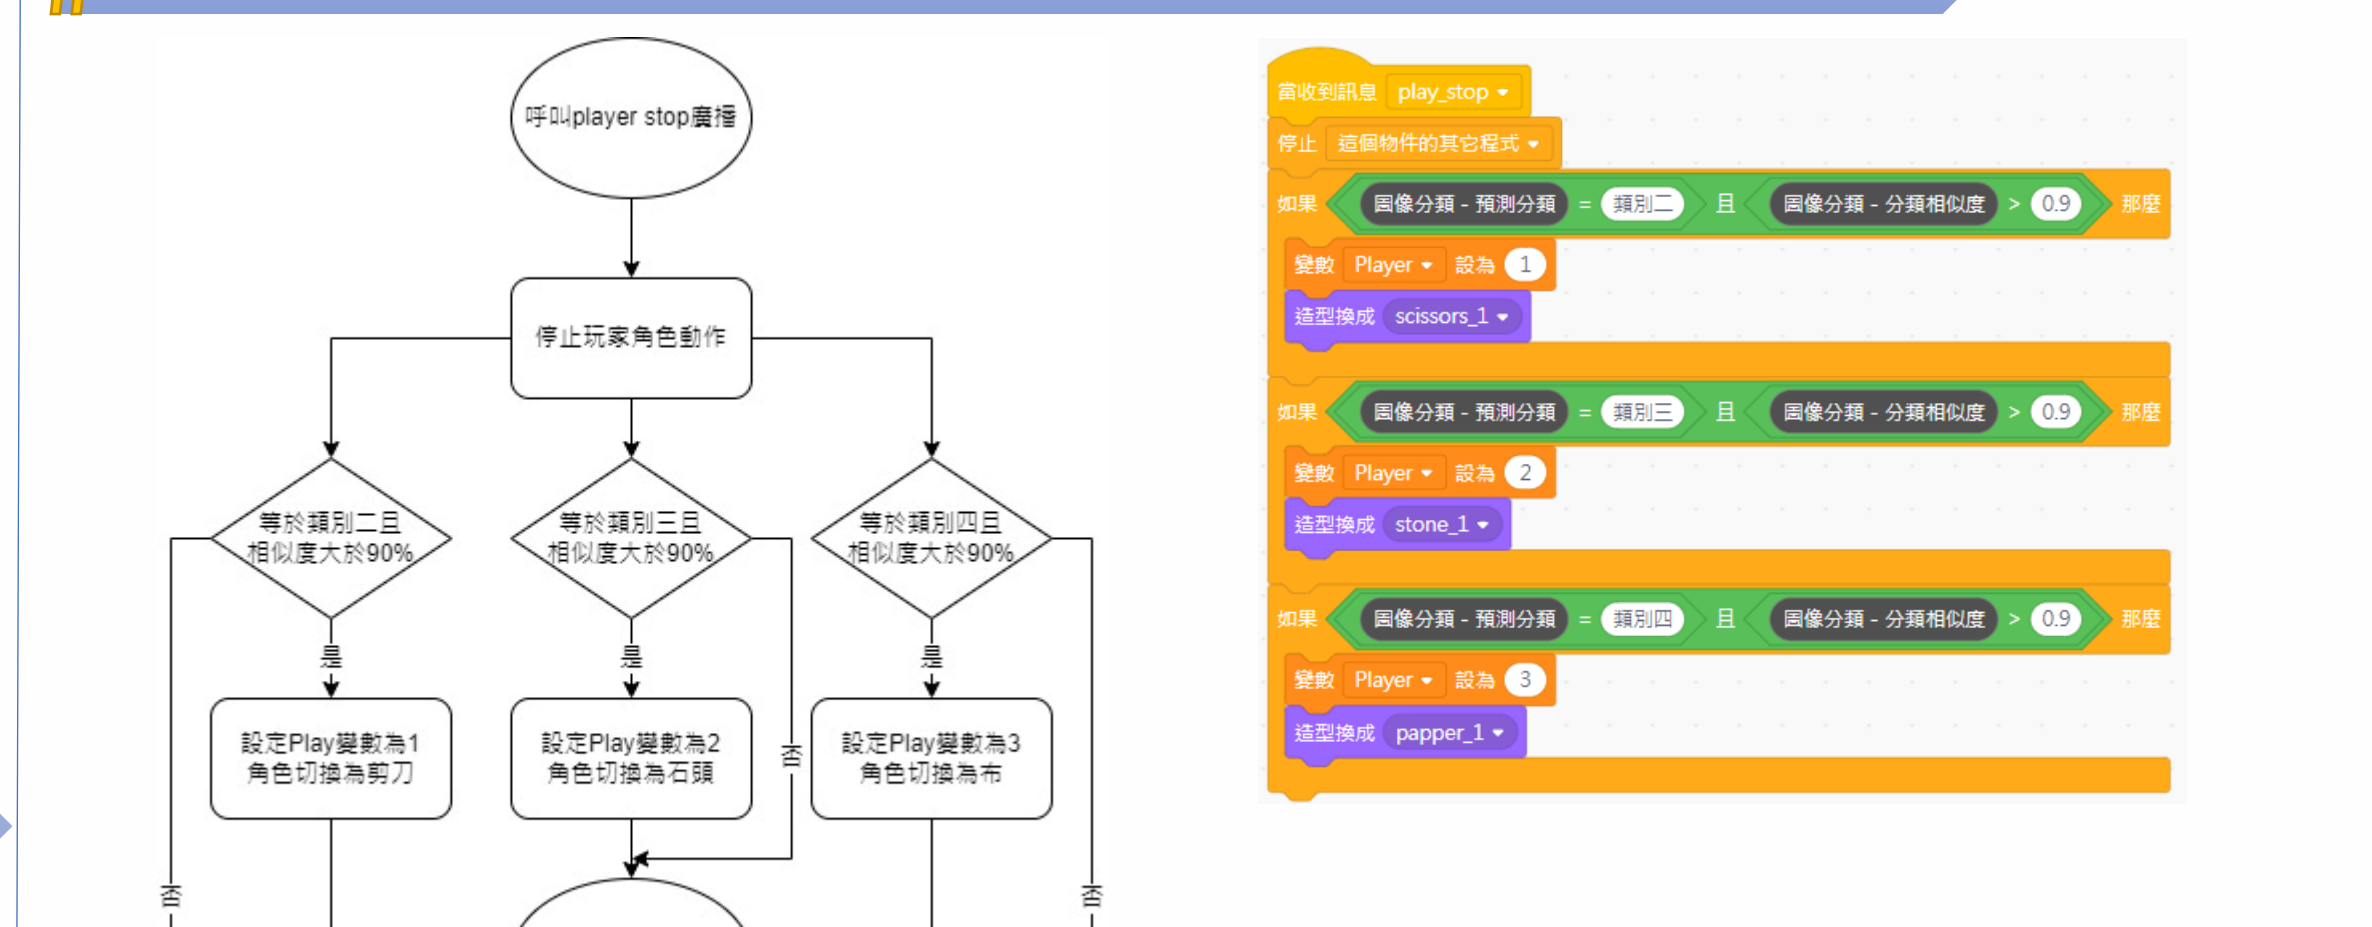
呼叫player stop廣播

停止玩家角色動作

等於類別二且相似度大於90%

等於類別三且相似度大於90%

等於類別四且相似度大於90%

是

是

是

否

設定Play變數為1 角色切換為剪刀

設定Play變數為2 角色切換為石頭

設定Play變數為3 角色切換為布

否

否

當收到訊息 play_stop
停止 這個物件的其它程式
如果 圖像分類 - 預測分類 = 類別二 且 圖像分類 - 分類相似度 > 0.9 那麼
變數 Player 設為 1
造型換成 scissors_1
如果 圖像分類 - 預測分類 = 類別三 且 圖像分類 - 分類相似度 > 0.9 那麼
變數 Player 設為 2
造型換成 stone_1
如果 圖像分類 - 預測分類 = 類別四 且 圖像分類 - 分類相似度 > 0.9 那麼
變數 Player 設為 3
造型換成 papper_1